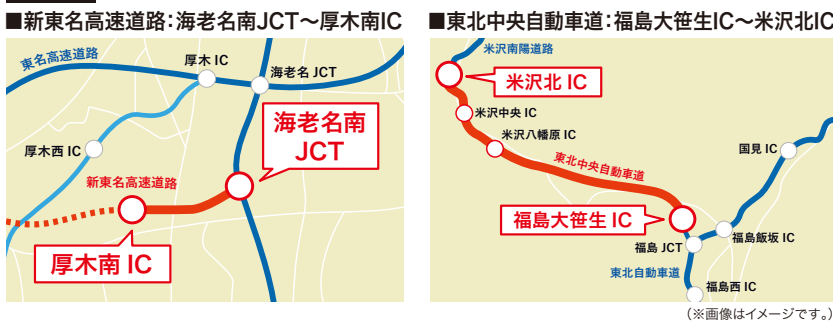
■新東名高速道路：海老名南JCT～厚木南IC

東名高速道路
厚木 IC
海老名 JCT
海老名南 JCT
厚木西 IC
新東名高速道路
厚木南 IC

■東北中央自動車道：福島大笹生IC～米沢北IC

米沢南陽道路
米沢北 IC
米沢中央 IC
米沢八幡原 IC
東北中央自動車道
国見 IC
福島大笹生 IC
福島 JCT
福島飯坂 IC
東北自動車道
福島西 IC

（※画像はイメージです。）